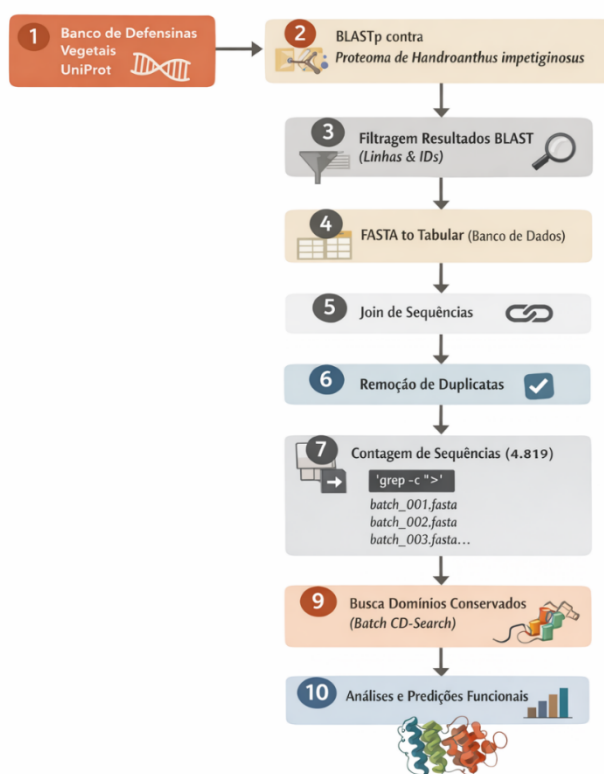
1 Banco de Defensinas Vegetais UniProt

2 BLASTp contra
Proteoma de Handroanthus impetiginosus

3 Filtragem Resultados BLAST
(Linhas & IDs)

4 FASTA to Tabular (Banco de Dados)

5 Join de Sequências

6 Remoção de Duplicatas

7 Contagem de Sequências (4.819)
'grep -c ">'
batch_001.fasta
batch_002.fasta
batch_003.fasta...

9 Busca Domínios Conservados
(Batch CD-Search)

10 Análises e Predições Funcionais